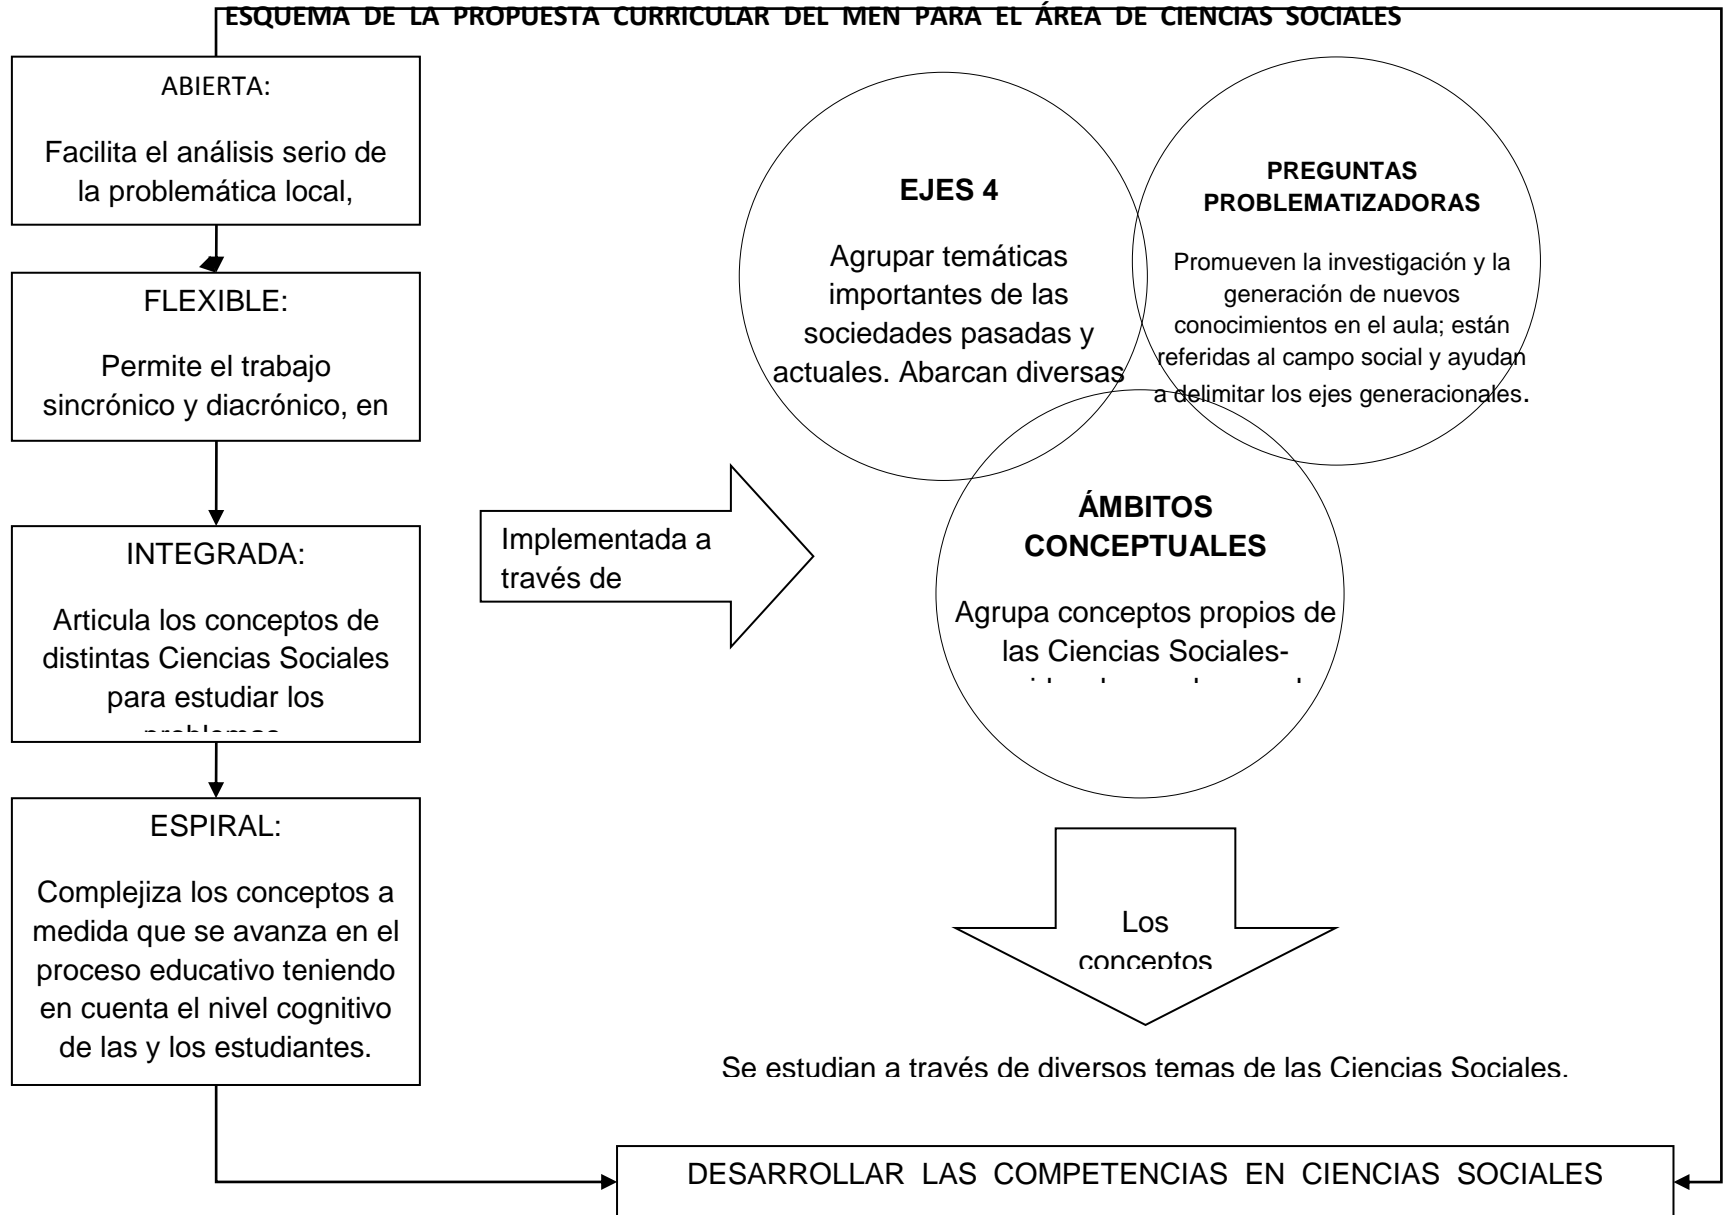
ESQUEMA DE LA PROPUESTA CURRICULAR DEL MEN PARA EL ÁREA DE CIENCIAS SOCIALES

ABIERTA:

Facilita el análisis serio de la problemática local,

FLEXIBLE:

Permite el trabajo sincrónico y diacrónico, en

INTEGRADA:

Articula los conceptos de distintas Ciencias Sociales para estudiar los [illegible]

ESPIRAL:

Complejiza los conceptos a medida que se avanza en el proceso educativo teniendo en cuenta el nivel cognitivo de las y los estudiantes.

Implementada a través de

EJES 4

Agrupar temáticas importantes de las sociedades pasadas y actuales. Abarcan diversas

PREGUNTAS PROBLEMATIZADORAS

Promueven la investigación y la generación de nuevos conocimientos en el aula; están referidas al campo social y ayudan a delimitar los ejes generacionales.

ÁMBITOS CONCEPTUALES

Agrupa conceptos propios de las Ciencias Sociales- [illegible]

Los conceptos

Se estudian a través de diversos temas de las Ciencias Sociales.

DESARROLLAR LAS COMPETENCIAS EN CIENCIAS SOCIALES